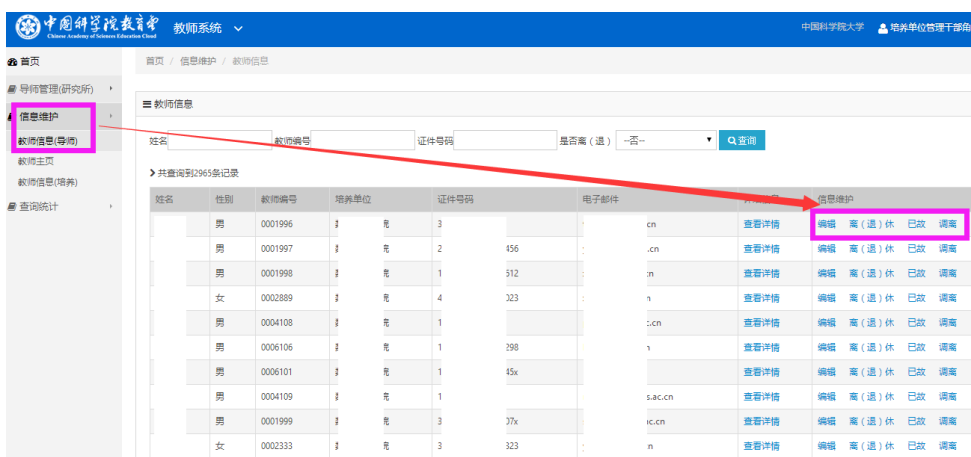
中国科学院教育云
Chinese Academy of Sciences Education Cloud
教师系统

中国科学院大学 培养单位管理干部角

首页
导师管理(研究所)
信息维护
教师信息(导师)
教师主页
教师信息(培养)
查询统计

首页 / 信息维护 / 教师信息

教师信息

姓名 教师编号 证件号码 是否离(退) --否-- 查询

共查询到2965条记录

| 姓名 | 性别 | 教师编号 | 培养单位 | 证件号码 | 电子邮件 | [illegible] | 信息维护 |
|---|---|---|---|---|---|---|---|
| | 男 | 0001996 | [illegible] | 3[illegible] | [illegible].cn | 查看详情 | 编辑 离(退)休 已故 调离 |
| | 男 | 0001997 | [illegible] | 2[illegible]456 | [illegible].cn | 查看详情 | 编辑 离(退)休 已故 调离 |
| | 男 | 0001998 | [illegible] | 1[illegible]512 | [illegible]cn | 查看详情 | 编辑 离(退)休 已故 调离 |
| | 女 | 0002889 | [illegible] | 4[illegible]023 | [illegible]n | 查看详情 | 编辑 离(退)休 已故 调离 |
| | 男 | 0004108 | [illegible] | 1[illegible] | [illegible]c.cn | 查看详情 | 编辑 离(退)休 已故 调离 |
| | 男 | 0006106 | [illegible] | 1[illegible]298 | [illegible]n | 查看详情 | 编辑 离(退)休 已故 调离 |
| | 男 | 0006101 | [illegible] | 1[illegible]45x | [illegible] | 查看详情 | 编辑 离(退)休 已故 调离 |
| | 男 | 0004109 | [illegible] | 1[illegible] | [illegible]s.ac.cn | 查看详情 | 编辑 离(退)休 已故 调离 |
| | 男 | 0001999 | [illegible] | 3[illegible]07x | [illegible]c.cn | 查看详情 | 编辑 离(退)休 已故 调离 |
| | 女 | 0002333 | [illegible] | 3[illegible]323 | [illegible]n | 查看详情 | 编辑 离(退)休 已故 调离 |